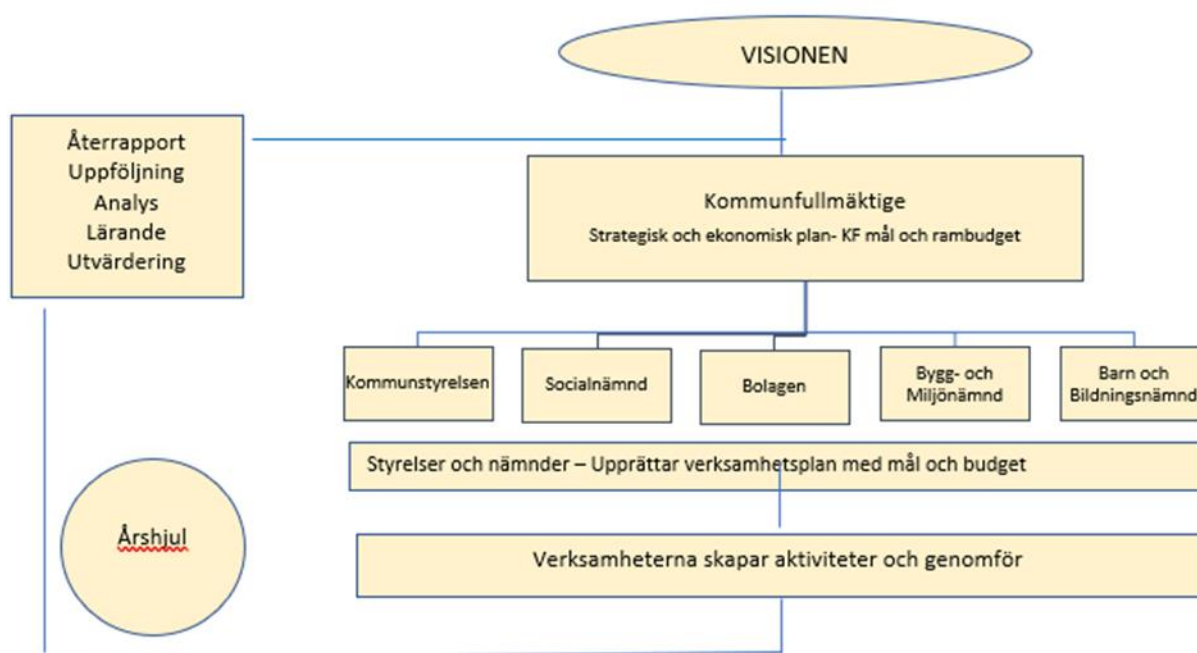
VISIONEN

Återrapport
Uppföljning
Analys
Lärande
Utvärdering

Kommunfullmäktige
Strategisk och ekonomisk plan- KF mål och rambudget

Kommunstyrelsen

Socialnämnd

Bolagen

Bygg- och Miljönämnd

Barn och Bildningsnämnd

Styrelser och nämnder – Upprättar verksamhetsplan med mål och budget

Årshjul

Verksamheterna skapar aktiviteter och genomför